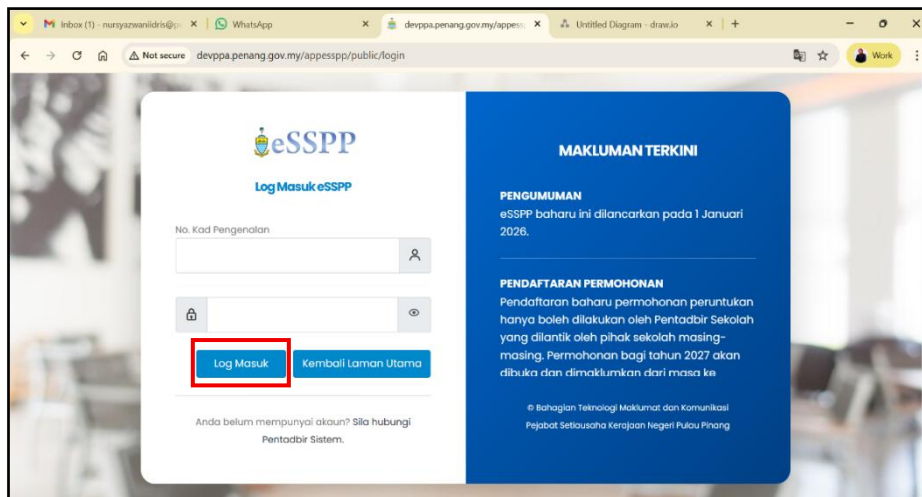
Inbox (1) - nursyazwaniidris@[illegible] ×
WhatsApp ×
devppa.penang.gov.my/appess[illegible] ×
Untitled Diagram - draw.io ×
+

Not secure devppa.penang.gov.my/appesspp/public/login

Work

eSSPP

Log Masuk eSSPP

No. Kad Pengenalan

Log Masuk

Kembali Laman Utama

Anda belum mempunyai akaun? Sila hubungi Pentadbir Sistem.

MAKLUMAN TERKINI

PENGUMUMAN
eSSPP baharu ini dilancarkan pada 1 Januari 2026.

PENDAFTARAN PERMOHONAN
Pendaftaran baharu permohonan peruntukan hanya boleh dilakukan oleh Pentadbir Sekolah yang dilantik oleh pihak sekolah masing-masing. Permohonan bagi tahun 2027 akan dibuka dan dimaklumkan dari masa ke

© Bahagian Teknologi Maklumat dan Komunikasi
Pejabat Setiausaha Kerajaan Negeri Pulau Pinang